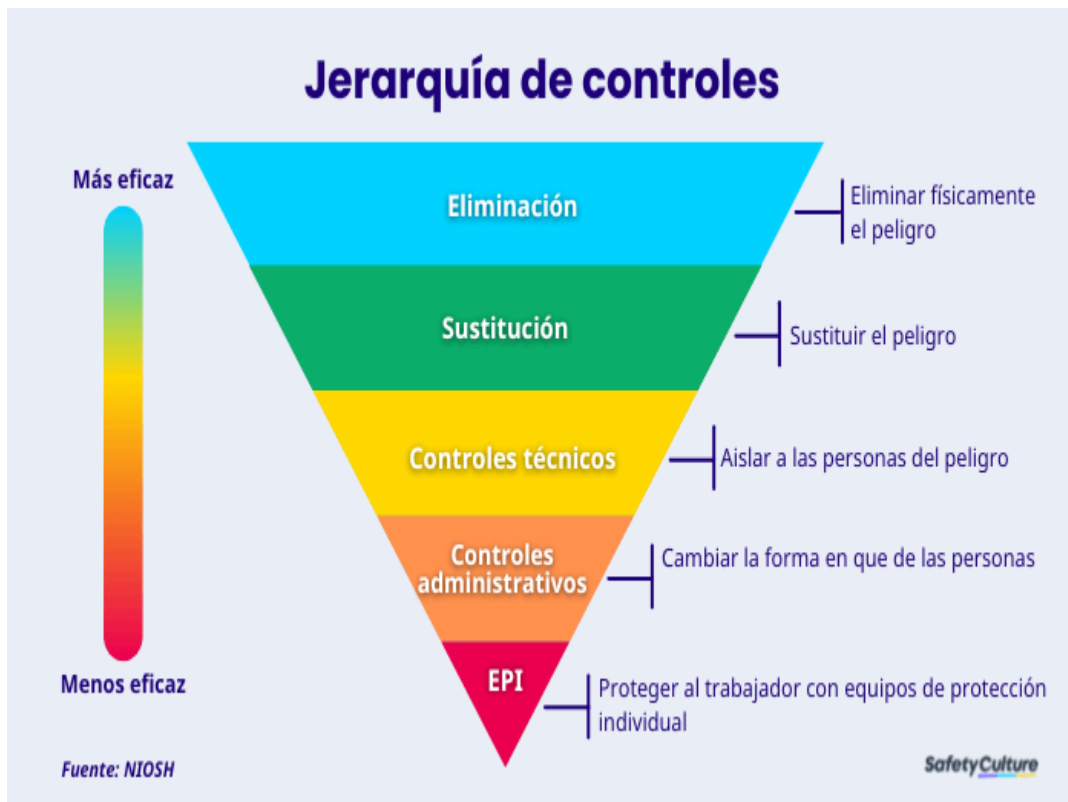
Jerarquía de controles

Más eficaz

Menos eficaz

Eliminación

Eliminar físicamente el peligro

Sustitución

Sustituir el peligro

Controles técnicos

Aislar a las personas del peligro

Controles administrativos

Cambiar la forma en que de las personas

EPI

Proteger al trabajador con equipos de protección individual

Fuente: NIOSH

SafetyCulture